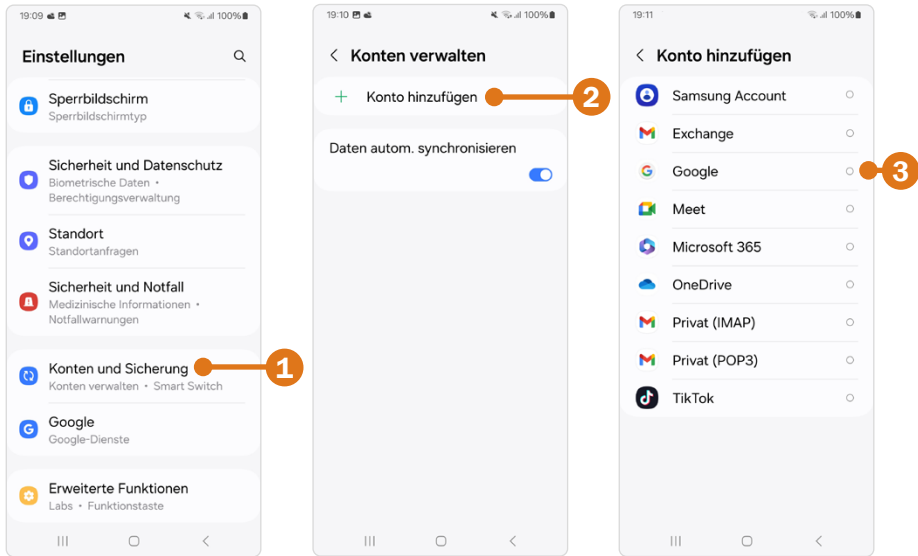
19:09

100%

Einstellungen

Sperrbildschirm
Sperrbildschirmtyp

Sicherheit und Datenschutz
Biometrische Daten • Berechtigungsverwaltung

Standort
Standortanfragen

Sicherheit und Notfall
Medizinische Informationen • Notfallwarnungen

Konten und Sicherung
Konten verwalten • Smart Switch

1

Google
Google-Dienste

Erweiterte Funktionen
Labs • Funktionstaste

19:10

100%

Konten verwalten

Konto hinzufügen

2

Daten autom. synchronisieren

19:11

100%

Konto hinzufügen

Samsung Account

Exchange

Google

3

Meet

Microsoft 365

OneDrive

Privat (IMAP)

Privat (POP3)

TikTok